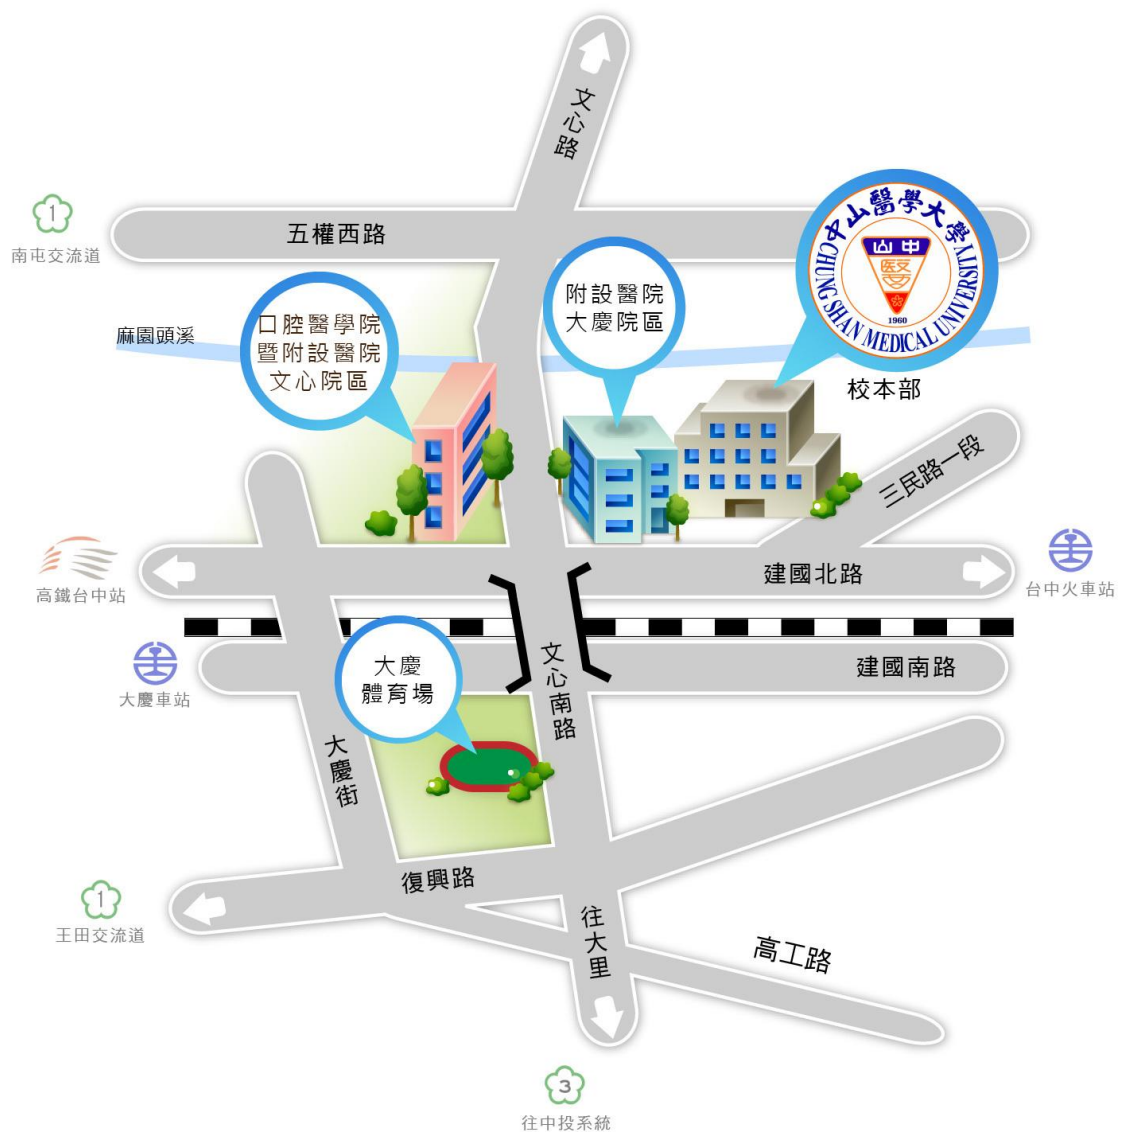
文心路

1
南屯交流道

五權西路

中山醫學大學
山中
醫
1960
CHUNG SHAN MEDICAL UNIVERSITY

附設醫院
大慶院區

口腔醫學院
暨附設醫院
文心院區

麻園頭溪

校本部

三民路一段

高鐵台中站

建國北路

台中火車站

大慶車站

大慶
體育場

文心南路

建國南路

大慶街

1
王田交流道

復興路

往大里

高工路

3
往中投系統